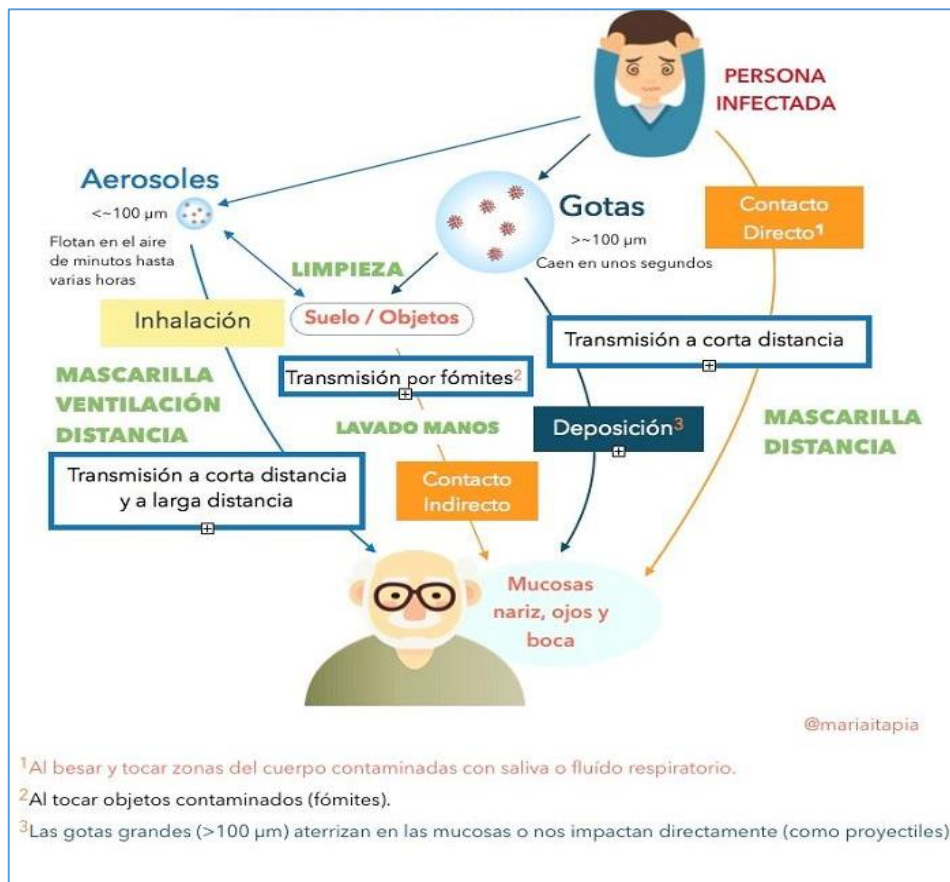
PERSONA INFECTADA

Aerosoles
<~100 µm
Flotan en el aire de minutos hasta varias horas

Gotas
>~100 µm
Caen en unos segundos

Contacto Directo$^1$

LIMPIEZA

Inhalación

Suelo / Objetos

Transmisión a corta distancia

MASCARILLA
VENTILACIÓN
DISTANCIA

Transmisión por fómites$^2$

LAVADO MANOS

Deposición$^3$

MASCARILLA
DISTANCIA

Transmisión a corta distancia y a larga distancia

Contacto Indirecto

Mucosas nariz, ojos y boca

@mariaitapia

$^1$Al besar y tocar zonas del cuerpo contaminadas con saliva o fluído respiratorio.
$^2$Al tocar objetos contaminados (fómites).
$^3$Las gotas grandes (>100 µm) aterrizan en las mucosas o nos impactan directamente (como proyectiles)